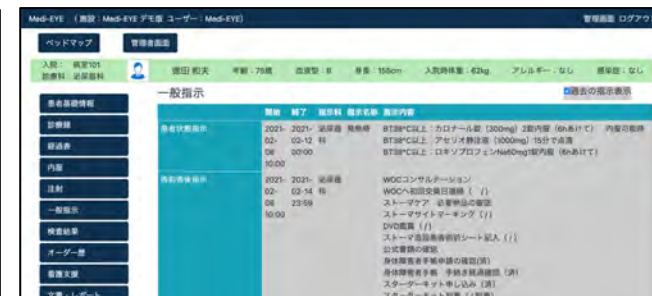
Medi-EYE （施設：Medi-EYE デモ版 ユーザー：Medi-EYE）

管理画面 ログアウ

ベッドマップ

管理者画面

入院： 病室101
診療科： 泌尿器科

徳田 和夫 年齢：78歳 血液型：B 身長：155cm 入院時体重：62kg アレルギー：なし 感染症：なし

患者基礎情報

診療録

経過表

内服

注射

一般指示

検査結果

オーダー歴

看護支援

文書・レポート

一般指示

過去の指示表示

| | 開始 | 終了 | 指示科 | 指示名称 | 指示内容 |
|---|---|---|---|---|---|
| 患者状態指示 | 2021-02-08 10:00 | 2021-02-12 00:00 | 泌尿器科 | 発熱時 | BT38℃以上：カロナール錠（300mg）2錠内服（6hあけて） 内服可能時<br>BT38℃以上：アセリオ静注液（1000mg）15分で点滴<br>BT38℃以上：ロキソプロフェンNa60mg錠内服（6hあけて） |
| 看護業務指示 | 2021-02-08 10:00 | 2021-02-14 23:59 | 泌尿器科 | | WOCコンサルテーション<br>WOCへ初回交換日連絡（ /）<br>ストーマケア 必要物品の確認<br>ストーマサイトマーキング（/）<br>DVD鑑賞（/）<br>ストーマ造設患者術前シート記入（/）<br>公式書類の確認<br>身体障害者手帳申請の確認(済)<br>身体障害者手帳 手続き説明確認（済）<br>スターターキット申し込み（済）<br>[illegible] |